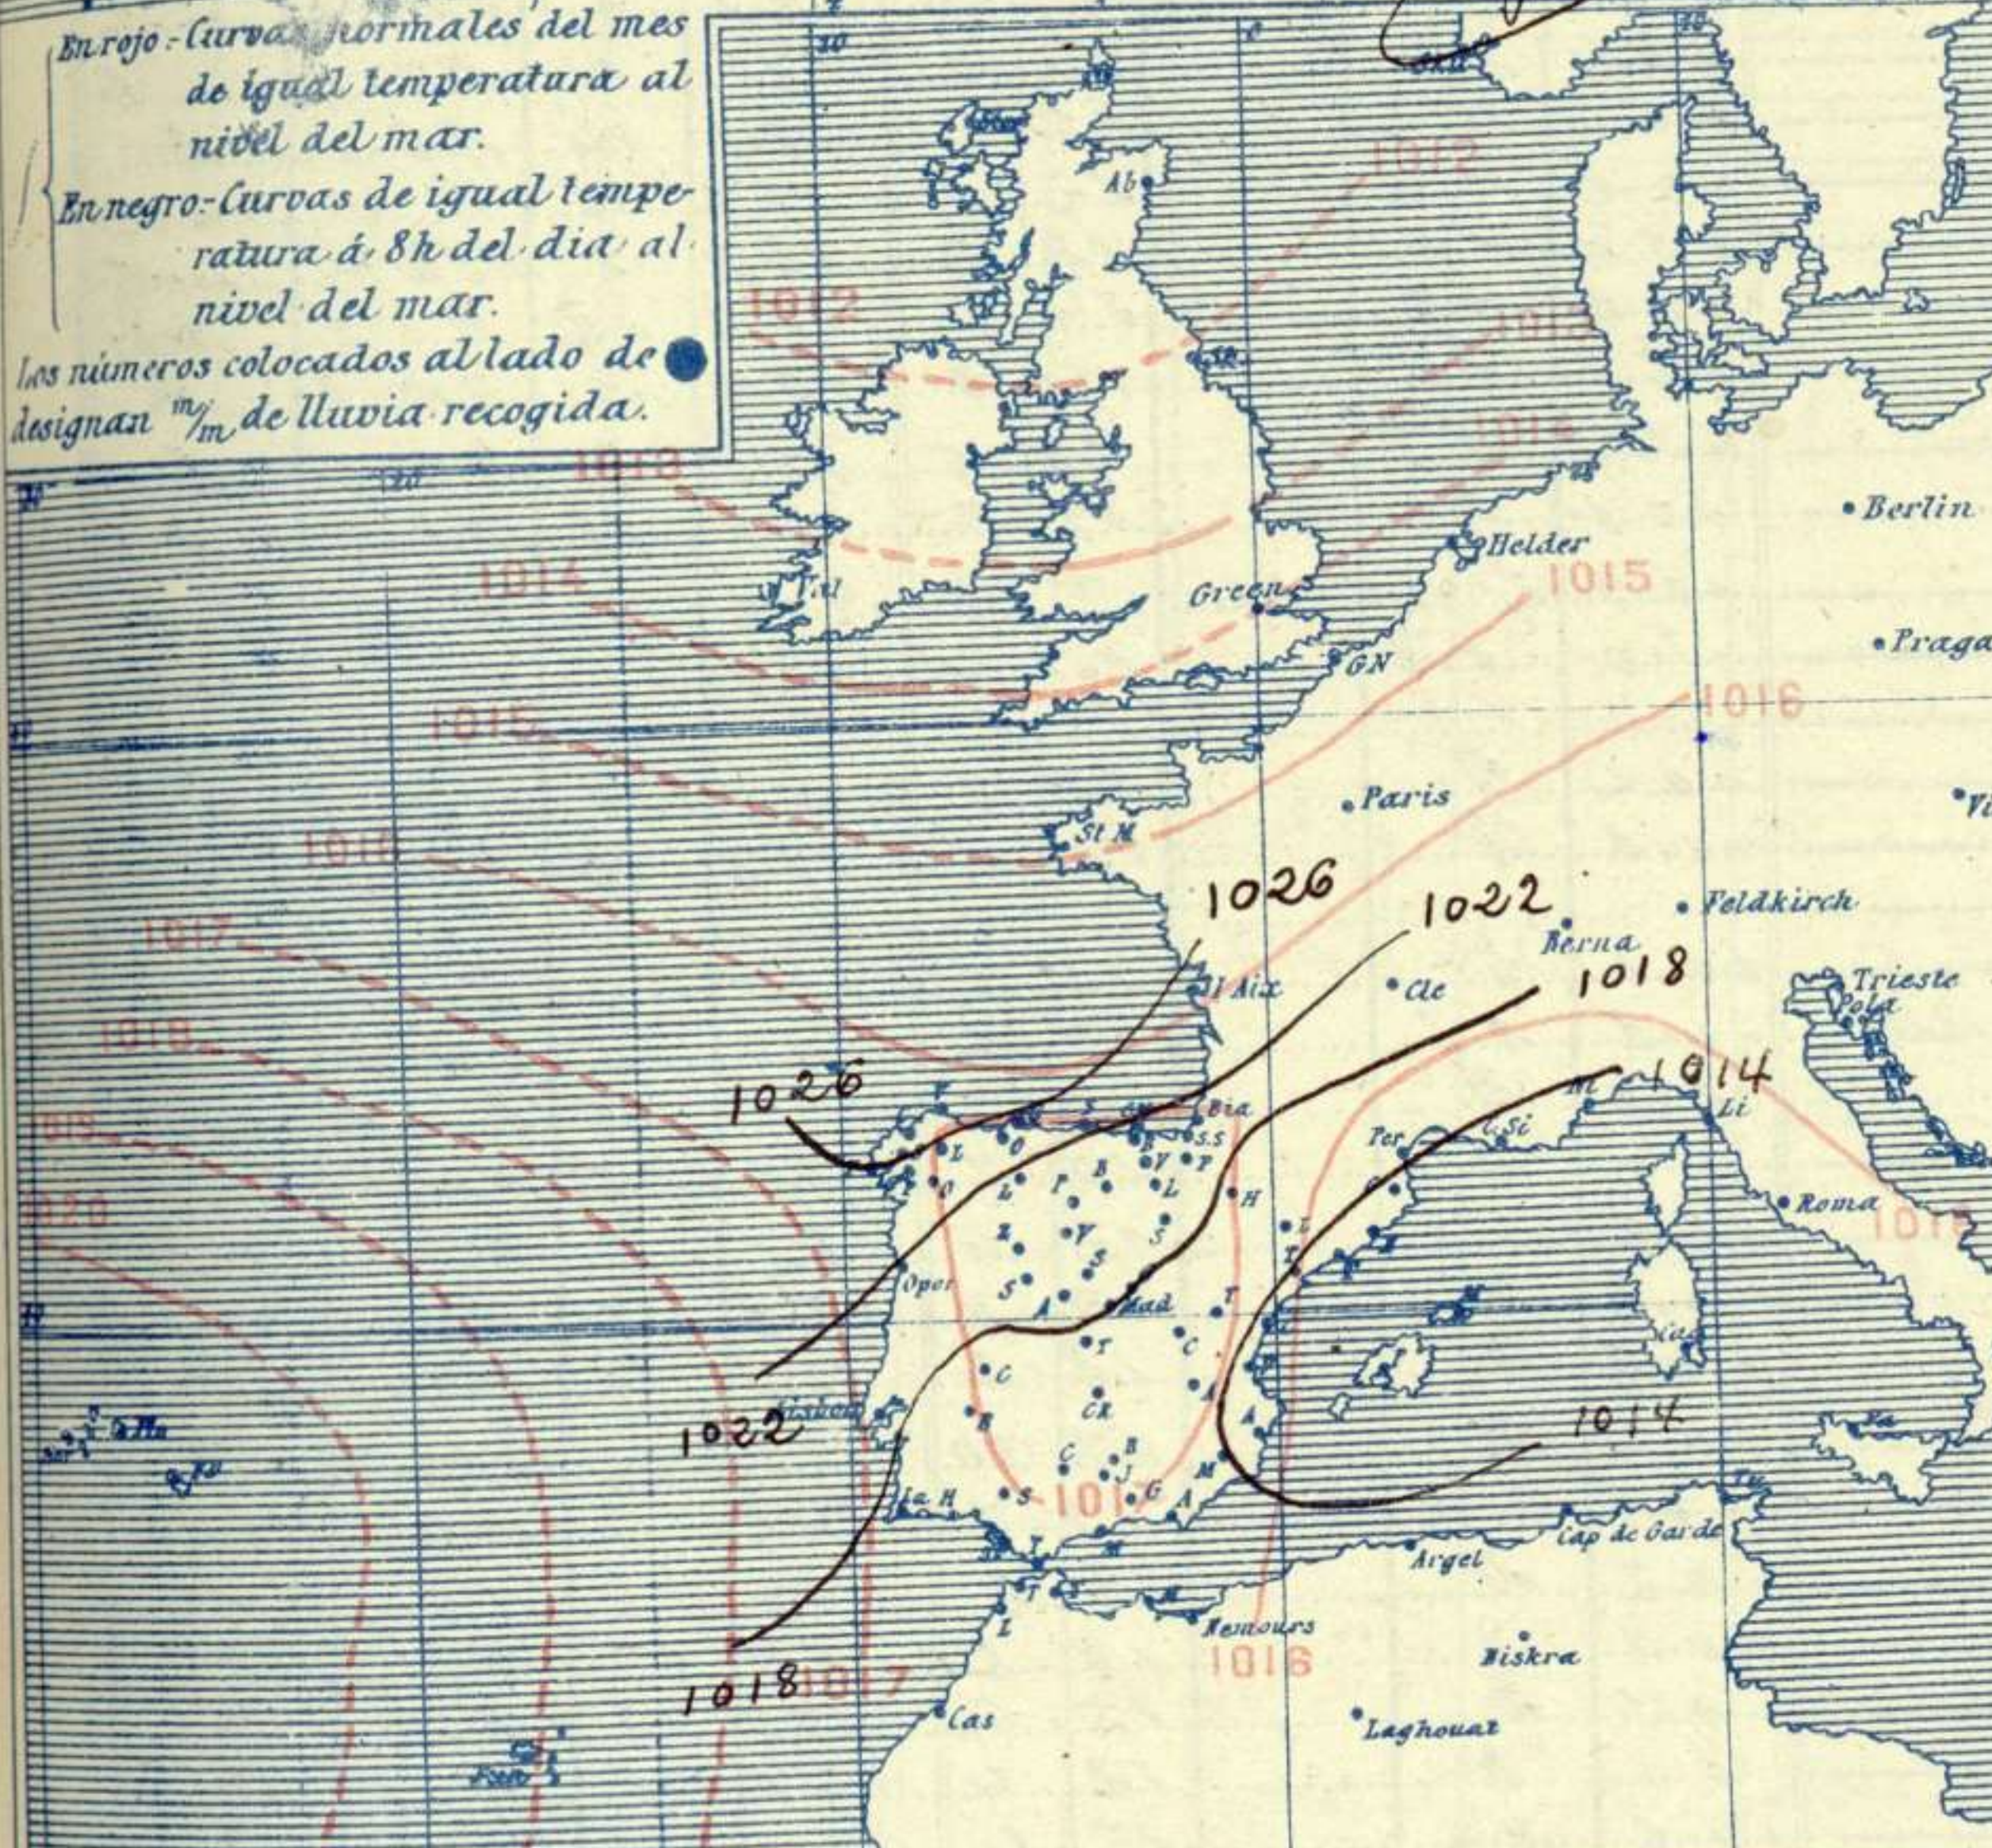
En rojo - Curvas normales del mes de igual temperatura al nivel del mar.

En negro - Curvas de igual temperatura á 8h del dia al nivel del mar.

Los números colocados al lado de ● designan $^m/_m$ de lluvia recogida.

10
30
1012
1012
1013
1013
1016
1014
1015
1015
1016
1016
1017
1018
1019
1020
Ab
Val
Green
Helder
GN
Paris
St M
Berlin
Praga
Feldkirch
Berna
Trieste
Pola
Aix
Cle
Roma
1026
1022
1018
1014
1026
1022
1018
1014
1017
1017
1016
Bia
S.S
Per
C.Si
Li
Opor
Mad
Lisboa
La H
Argel
Cap de Garde
Nemours
Biskra
Laghouat
Cas
Pta
Fu
Ca